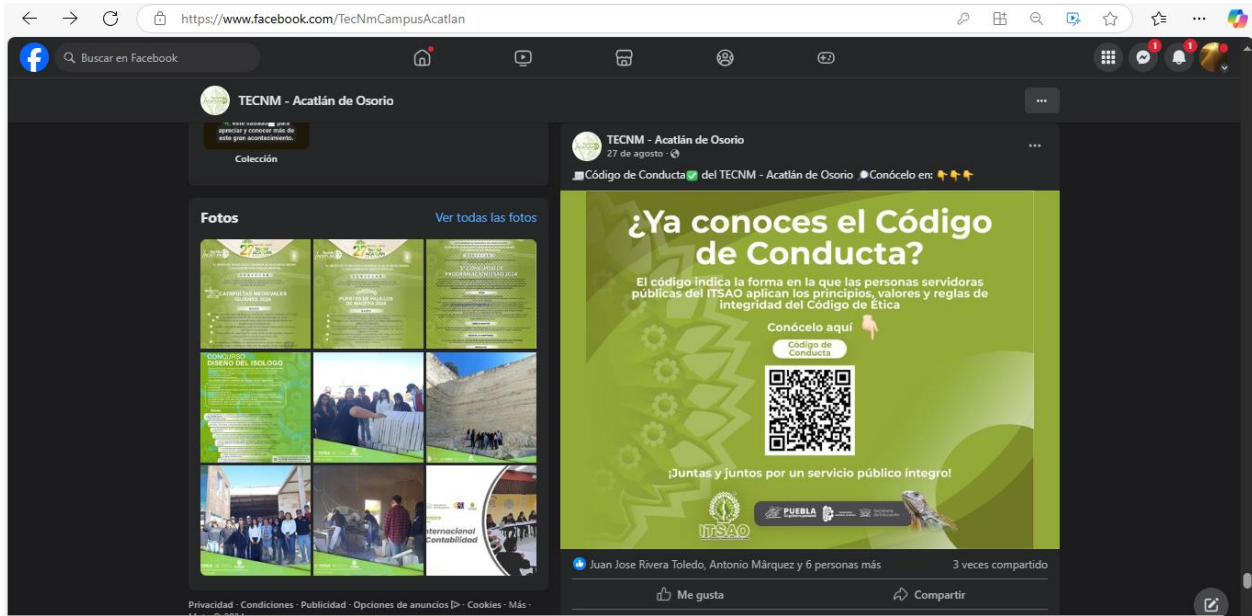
https://www.facebook.com/TecNmCampusAcatlan

Buscar en Facebook

TECNM - Acatlán de Osorio

apreciar y conocer más de este gran acontecimiento.

Colección

Fotos

Ver todas las fotos

CATAPULTAS MEDIEVALES

PUENTES DE PALILLOS DE MADERA 2024

CONCURSO DE PROGRAMACIÓN ITSAO 2024

CONCURSO DISEÑO DEL ISOLOGO

Internacional Contabilidad

Privacidad · Condiciones · Publicidad · Opciones de anuncios · Cookies · Más ·

TECNM - Acatlán de Osorio
27 de agosto ·

Código de Conducta del TECNM - Acatlán de Osorio Conócelo en:

¿Ya conoces el Código de Conducta?

El código indica la forma en la que las personas servidoras públicas del ITSAO aplican los principios, valores y reglas de integridad del Código de Ética

Conócelo aquí

Código de Conducta

¡Juntas y juntos por un servicio público íntegro!

ITSAO

PUEBLA

Juan Jose Rivera Toledo, Antonio Márquez y 6 personas más

3 veces compartido

Me gusta

Compartir